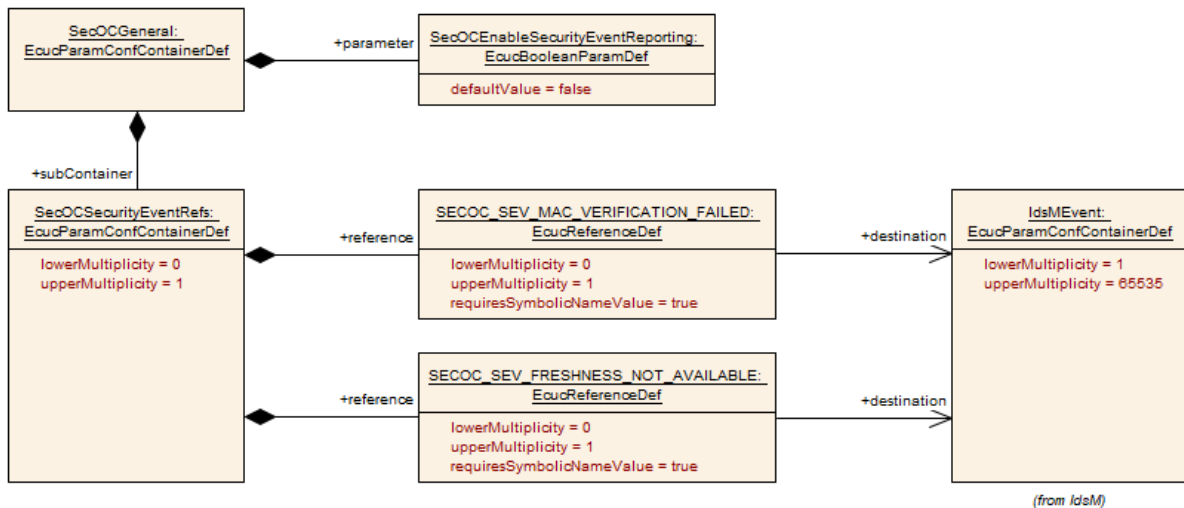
SecOCGeneral: EcucParamConfContainerDef

+parameter

SecOCEnableSecurityEventReporting: EcucBooleanParamDef

defaultValue = false

+subContainer

SecOCSecurityEventRefs: EcucParamConfContainerDef

lowerMultiplicity = 0
upperMultiplicity = 1

+reference

SECOC_SEV_MAC_VERIFICATION_FAILED: EcucReferenceDef

lowerMultiplicity = 0
upperMultiplicity = 1
requiresSymbolicNameValue = true

+destination

IdsMEvent: EcucParamConfContainerDef

lowerMultiplicity = 1
upperMultiplicity = 65535

+reference

SECOC_SEV_FRESHNESS_NOT_AVAILABLE: EcucReferenceDef

lowerMultiplicity = 0
upperMultiplicity = 1
requiresSymbolicNameValue = true

+destination

(from IdsM)